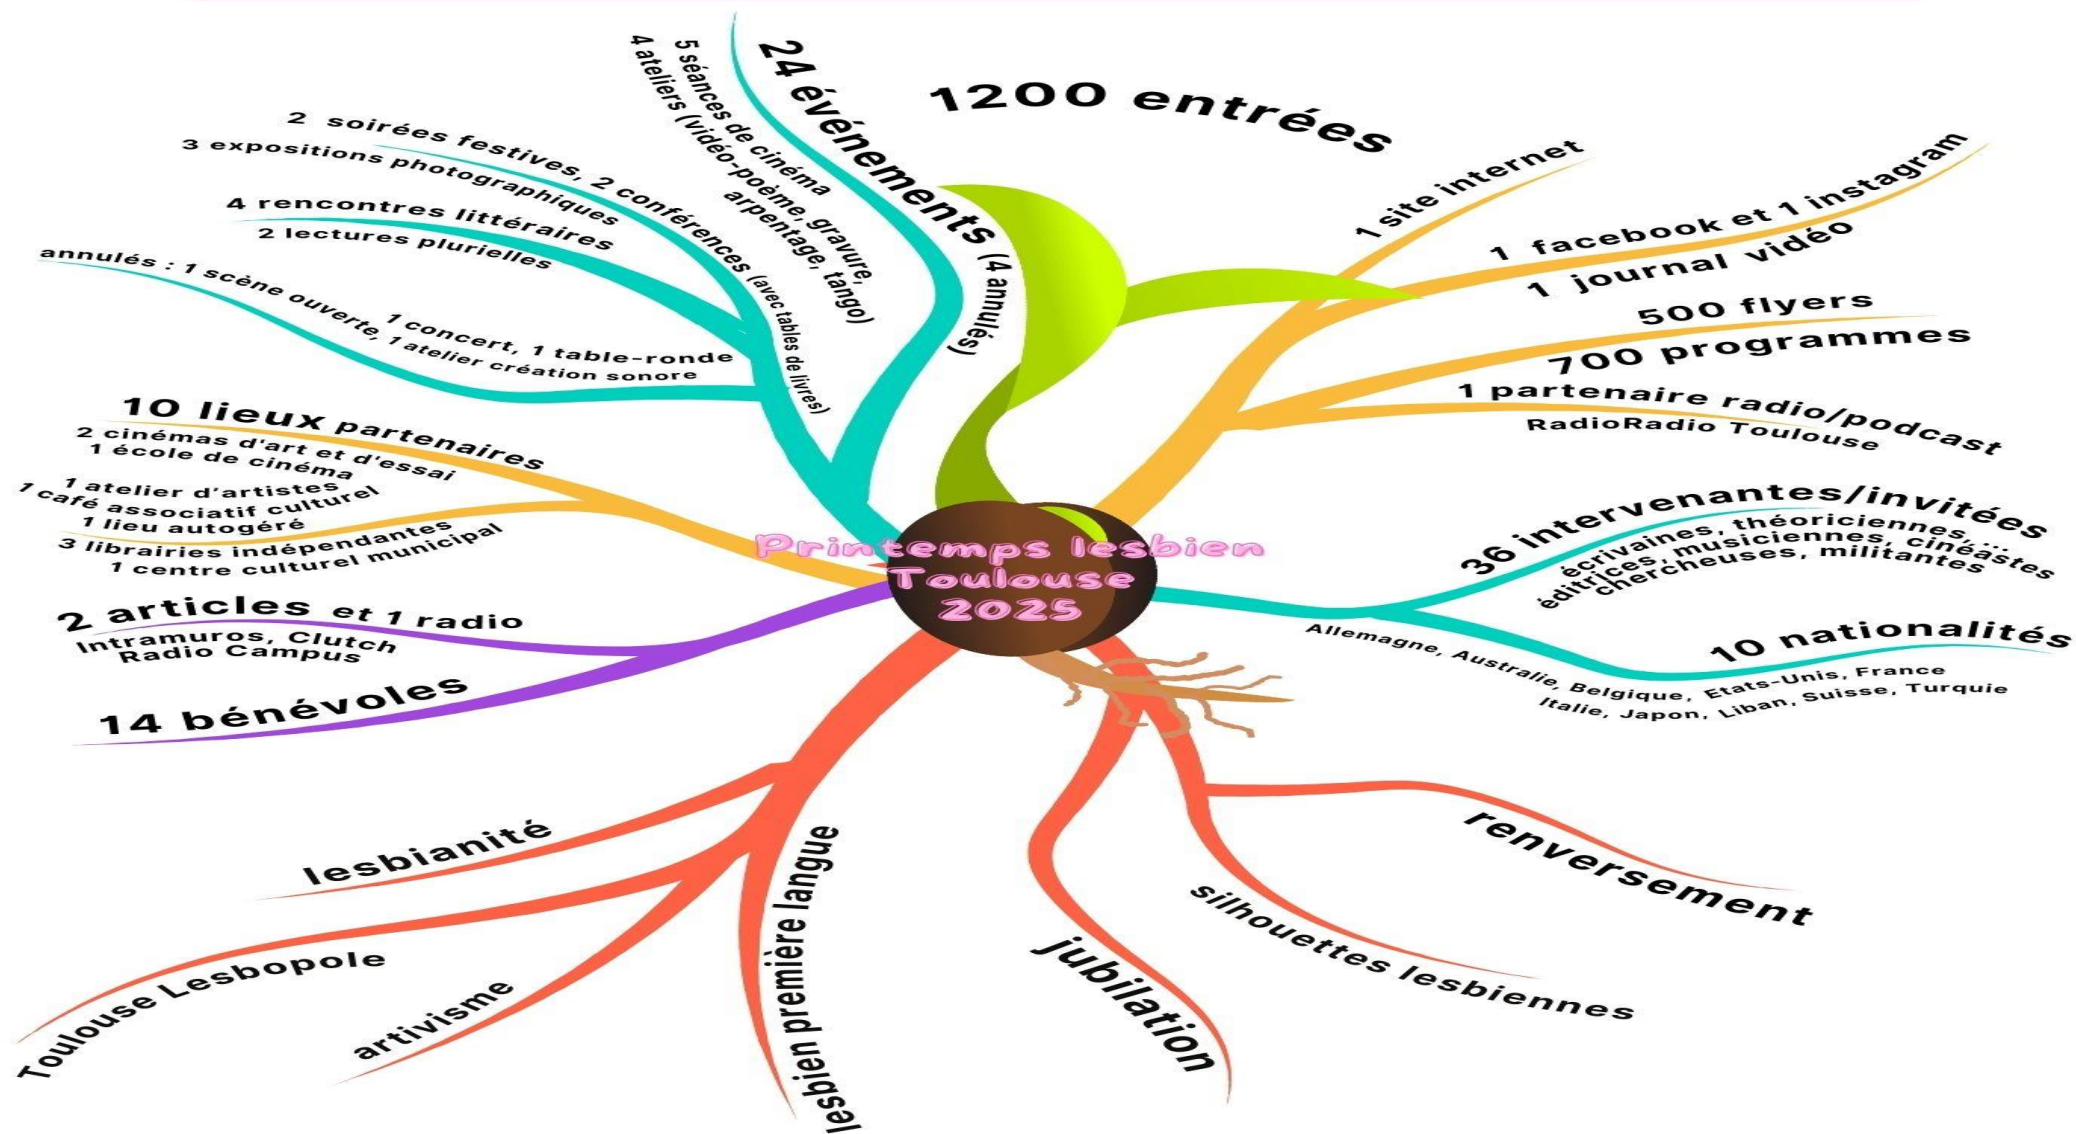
Printemps lesbien Toulouse 2025

1200 entrées

24 événements (4 annulés)
5 séances de cinéma
4 ateliers (vidéo-poème, gravure, arpentage, tango)
2 soirées festives, 2 conférences (avec tables de livres)
3 expositions photographiques
4 rencontres littéraires
2 lectures plurielles
1 concert, 1 table-ronde
annulés : 1 scène ouverte, 1 atelier création sonore

10 lieux partenaires
2 cinémas d'art et d'essai
1 école de cinéma
1 atelier d'artistes
1 café associatif culturel
1 lieu autogéré
3 librairies indépendantes
1 centre culturel municipal

2 articles et 1 radio
Intramuros, Clutch
Radio Campus

14 bénévoles

1 site internet
1 facebook et 1 instagram
1 journal vidéo
500 flyers
700 programmes
1 partenaire radio/podcast
RadioRadio Toulouse

36 intervenantes/invitées
écrivaines, théoriciennes, ...
éditrices, musiciennes, cinéastes
chercheuses, militantes

10 nationalités
Allemagne, Australie, Belgique, Etats-Unis, France
Italie, Japon, Liban, Suisse, Turquie

lesbianité
Toulouse Lesbopole
artivisme
lesbien première langue
jubilation
silhouettes lesbiennes
renversement